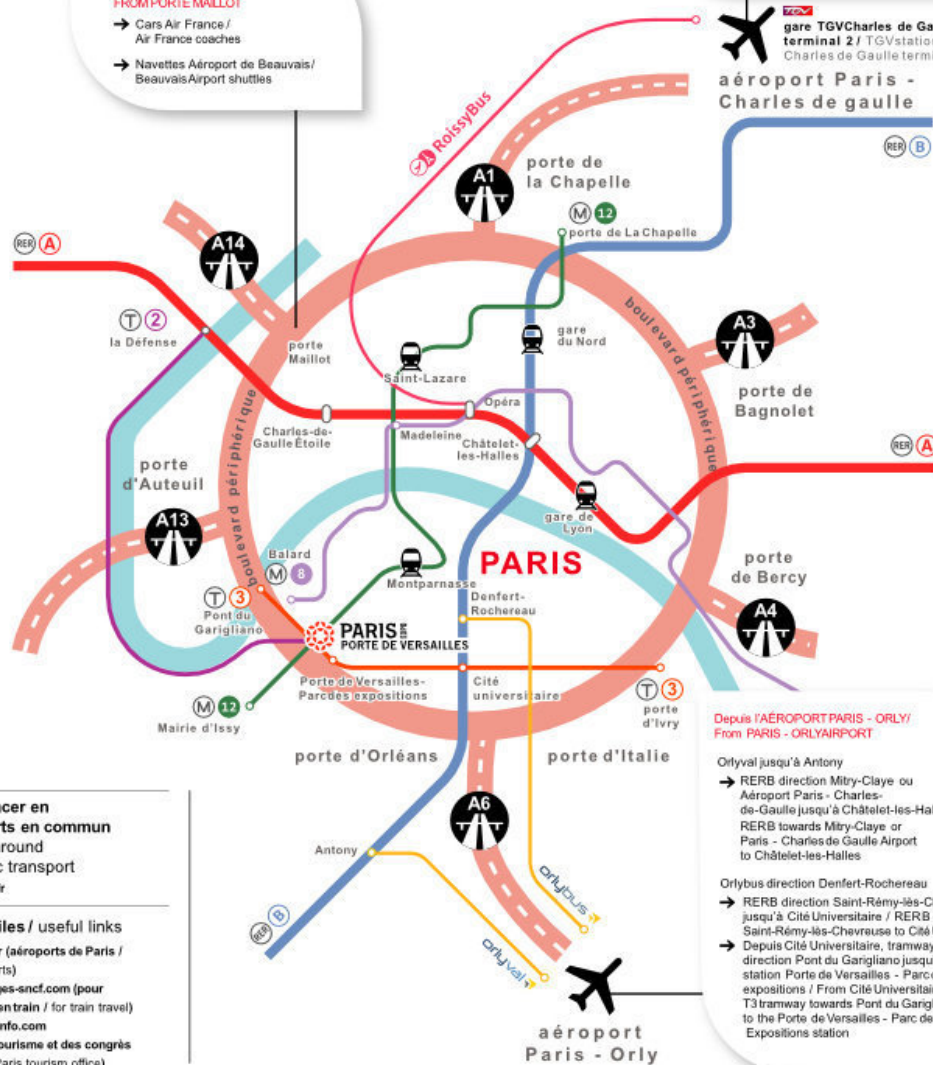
FROM PORTE MAILLOT

→ Cars Air France / Air France coaches

→ Navettes Aéroport de Beauvais/ Beauvais Airport shuttles

TGV
gare TGV Charles de Ga
terminal 2 / TGV station
Charles de Gaulle termi

aéroport Paris - Charles de gaulle

RER B

RoissyBus

A1
porte de la Chapelle

M 12
porte de La Chapelle

RER A

A14

T 2
la Défense

porte Maillot

Saint-Lazare

gare du Nord

boulevard périphérique

A3
porte de Bagnolet

Opéra

Charles-de-Gaulle Étoile

Madeleine

Châtelet-les-Halles

RER A

porte d'Auteuil

boulevard périphérique

gare de Lyon

A13

Balard
M 8

Montparnasse

PARIS

porte de Bercy

T 3
Pont du Garigliano

PARIS EXPO PORTE DE VERSAILLES

Denfert-Rochereau

A4

Porte de Versailles-Parc des expositions

Cité universitaire

T 3
porte d'Ivry

M 12
Mairie d'Issy

porte d'Orléans

porte d'Italie

Depuis l'AÉROPORT PARIS - ORLY/
From PARIS - ORLY AIRPORT

Orlyval jusqu'à Antony
→ RER B direction Mitry-Claye ou Aéroport Paris - Charles-de-Gaulle jusqu'à Châtelet-les-Hal
RER B towards Mitry-Claye or Paris - Charles de Gaulle Airport to Châtelet-les-Halles

Orlybus direction Denfert-Rochereau
→ RER B direction Saint-Rémy-lès-C jusqu'à Cité Universitaire / RER B Saint-Rémy-lès-Chevreuse to Cité
→ Depuis Cité Universitaire, tramway direction Pont du Garigliano jusqu station Porte de Versailles - Parc expositions / From Cité Universitai T3 tramway towards Pont du Garig to the Porte de Versailles - Parc de Expositions station

A6

Antony

orlybus

RER B

orlyval

aéroport Paris - Orly

cer en
rts en commun
round
c transport
r

iles / useful links
r (aéroports de Paris /
rts)
ges-sncf.com (pour
en train / for train travel)
nfo.com
ourisme et des congrès
Paris tourism office)